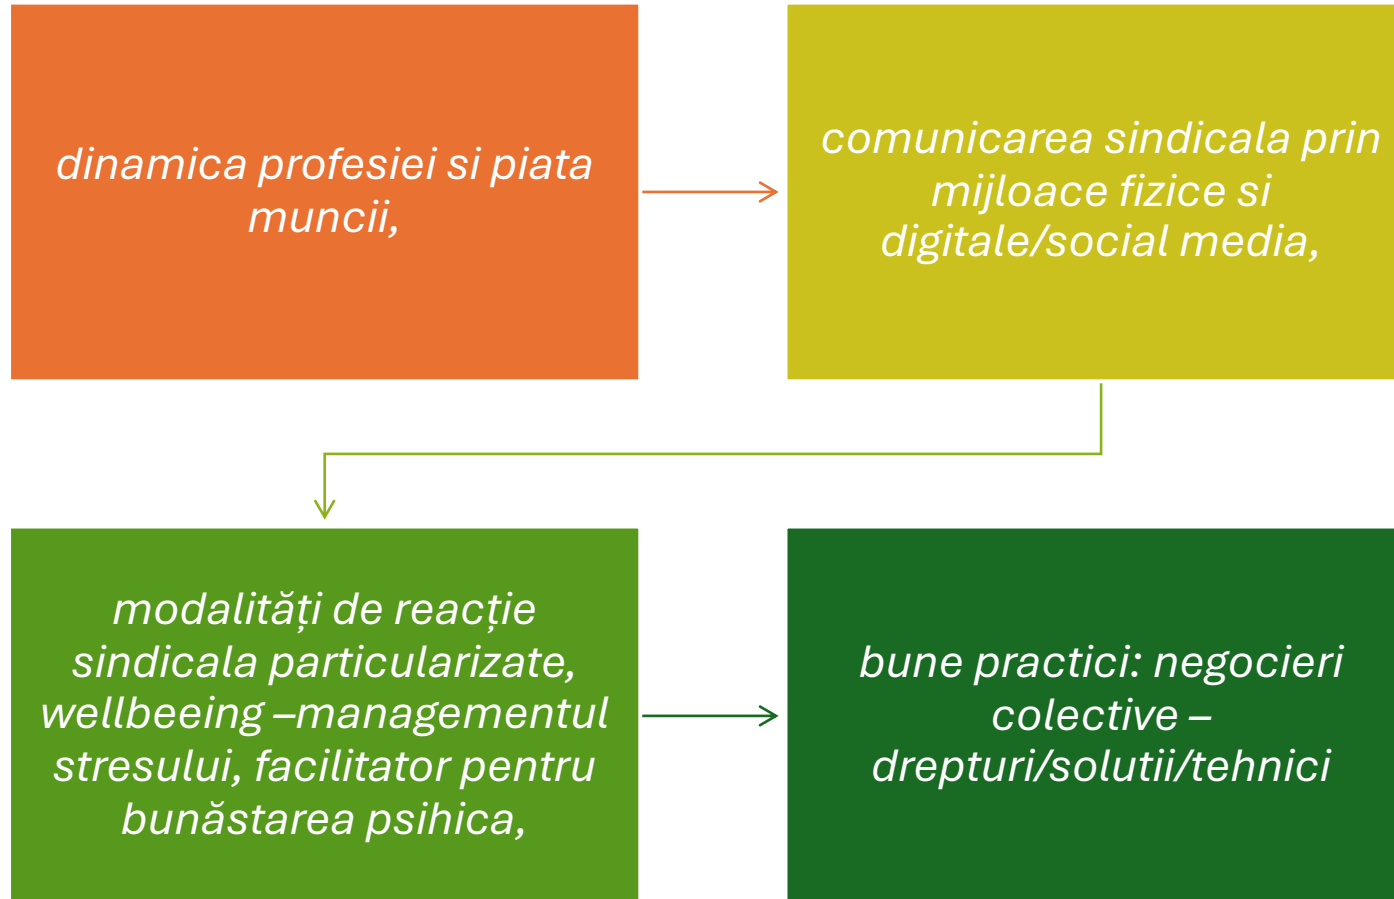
dinamica profesiei si piata muncii,

comunicarea sindicala prin mijloace fizice si digitale/social media,

modalități de reacție sindicala particularizate, wellbeeing –managementul stresului, facilitator pentru bunăstarea psihica,

bune practici: negocieri colective – drepturi/solutii/tehnici